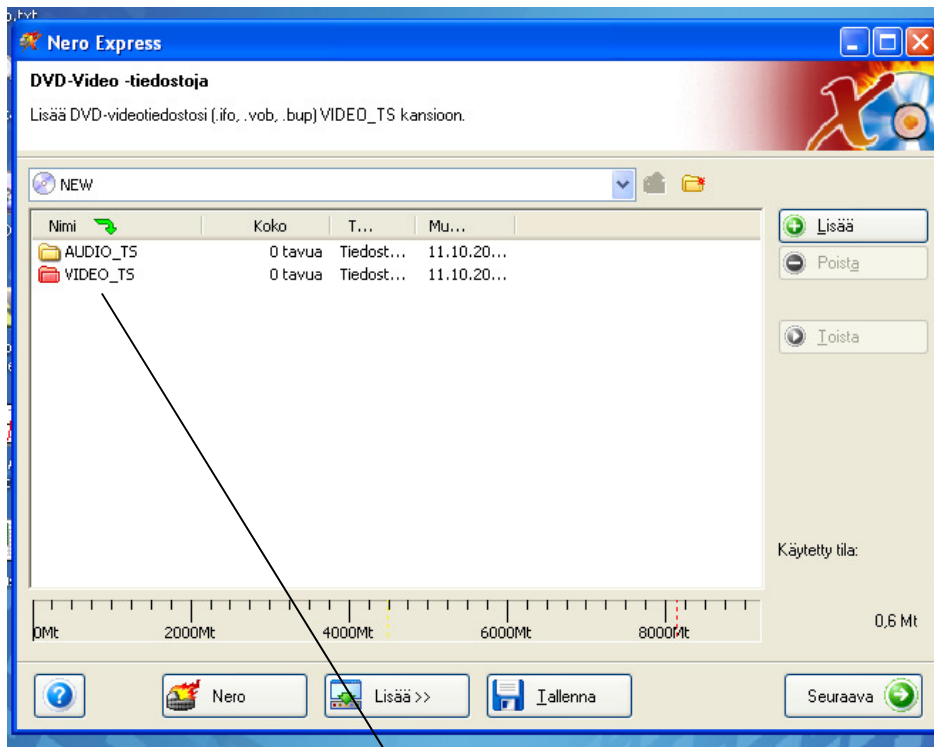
o.txt

Nero Express

DVD-Video -tiedostoja

Lisää DVD-videotiedostosi (.ifo, .vob, .bup) VIDEO_TS kansioon.

NEW

| Nimi | Koko | T... | Mu... |
|---|---|---|---|
| AUDIO_TS | 0 tavua | Tiedost... | 11.10.20... |
| VIDEO_TS | 0 tavua | Tiedost... | 11.10.20... |

Lisää

Poista

Toista

Käytetty tila:

0Mt 2000Mt 4000Mt 6000Mt 8000Mt

0,6 Mt

Nero

Lisää >>

Tallenna

Seuraava